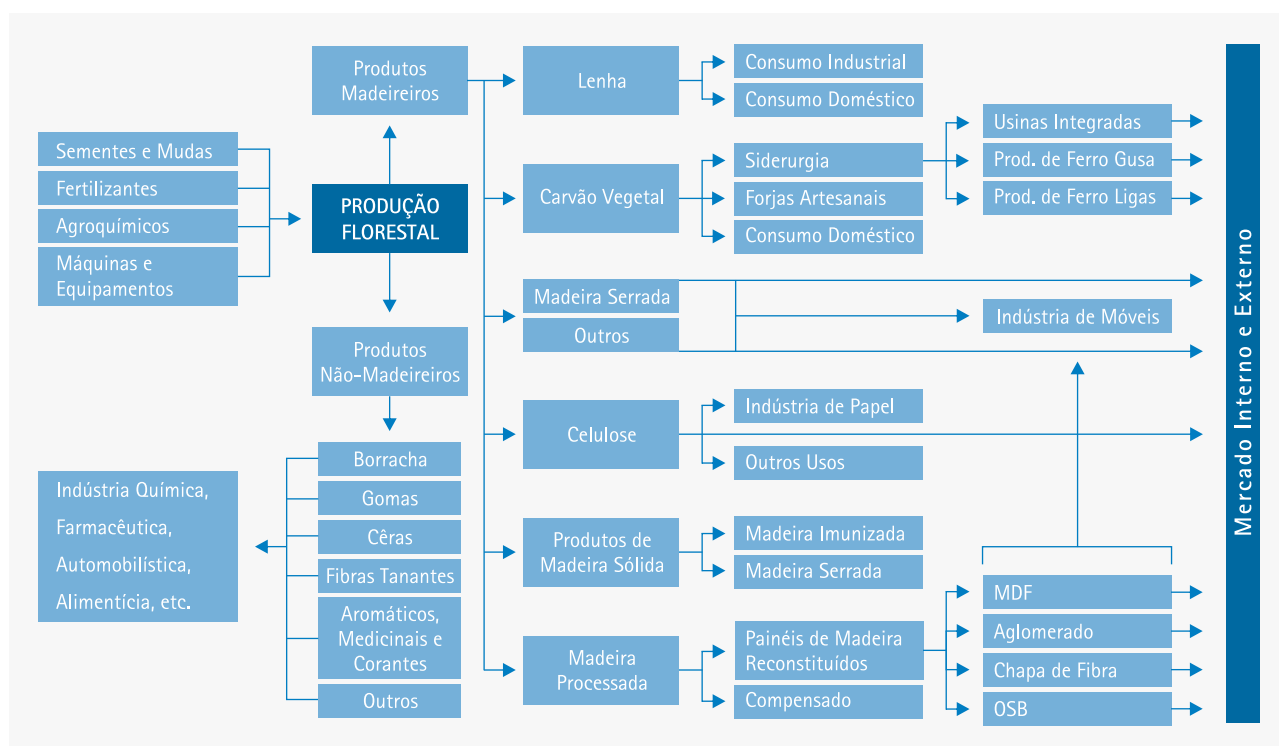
Sementes e Mudas

Fertilizantes

Agroquímicos

Máquinas e Equipamentos

PRODUÇÃO FLORESTAL

Produtos Madeireiros

Produtos Não-Madeireiros

Borracha

Gomas

Cêras

Fibras Tanantes

Aromáticos, Medicinais e Corantes

Outros

Indústria Química, Farmacêutica, Automobilística, Alimentícia, etc.

Lenha

Consumo Industrial

Consumo Doméstico

Carvão Vegetal

Siderurgia

Forjas Artesanais

Consumo Doméstico

Usinas Integradas

Prod. de Ferro Gusa

Prod. de Ferro Ligas

Madeira Serrada

Outros

Indústria de Móveis

Celulose

Indústria de Papel

Outros Usos

Produtos de Madeira Sólida

Madeira Imunizada

Madeira Serrada

Madeira Processada

Painéis de Madeira Reconstituídos

Compensado

MDF

Aglomerado

Chapa de Fibra

OSB

Mercado Interno e Externo